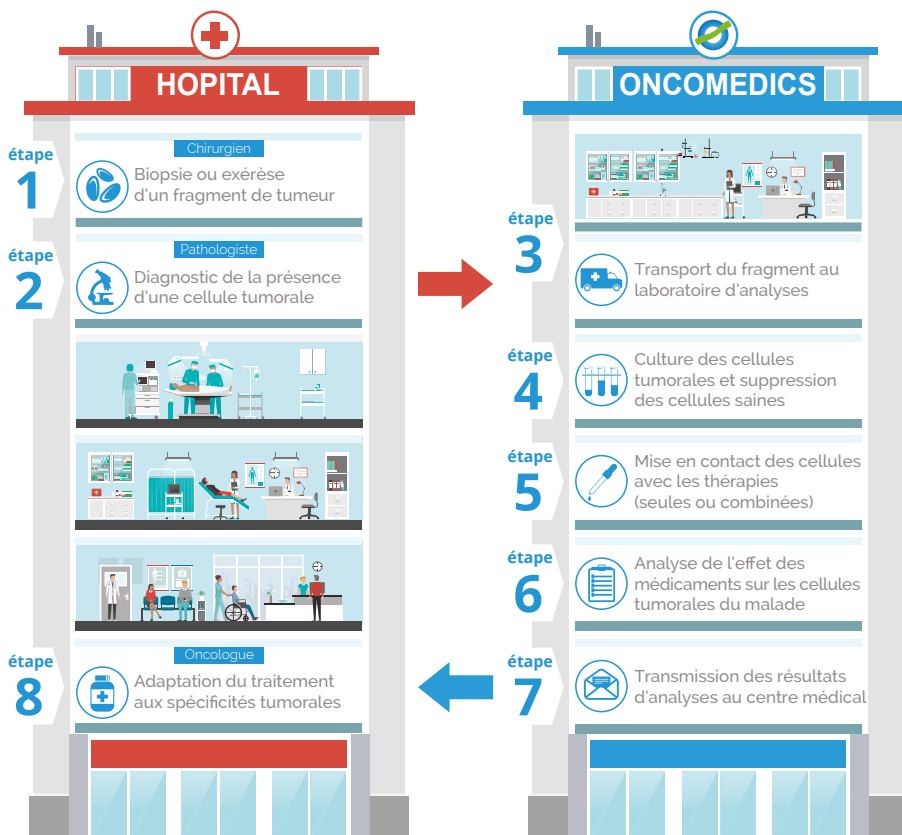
HOPITAL

étape 1

Chirurgien

Biopsie ou exérèse d'un fragment de tumeur

étape 2

Pathologiste

Diagnostic de la présence d'une cellule tumorale

étape 8

Oncologue

Adaptation du traitement aux spécificités tumorales

ONCOMEDICS

étape 3

Transport du fragment au laboratoire d'analyses

étape 4

Culture des cellules tumorales et suppression des cellules saines

étape 5

Mise en contact des cellules avec les thérapies (seules ou combinées)

étape 6

Analyse de l'effet des médicaments sur les cellules tumorales du malade

étape 7

Transmission des résultats d'analyses au centre médical